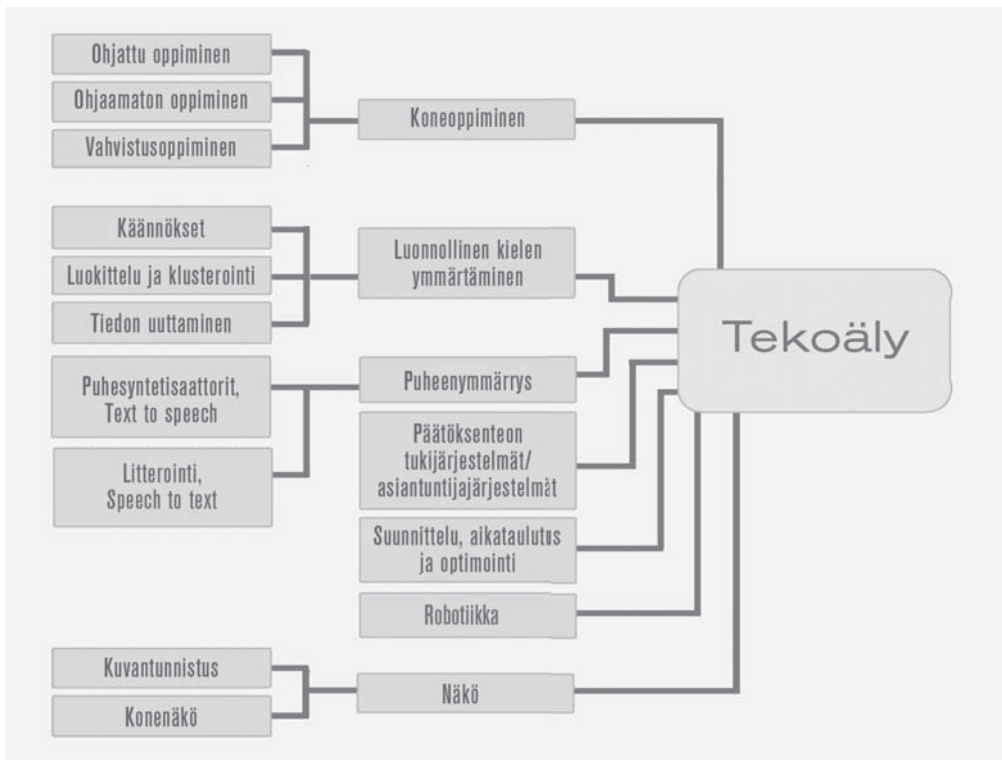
Ohjattu oppiminen
Ohjaamaton oppiminen
Vahvistusoppiminen
Koneoppiminen

Käännökset
Luokittelu ja klusterointi
Tiedon uuttaminen
Luonnollinen kielen ymmärtäminen

Tekoäly

Puhesyntetisaattorit, Text to speech
Litterointi, Speech to text
Puheenymmärrys

Päätöksenteon tukijärjestelmät/ asiantuntijajärjestelmät

Suunnittelu, aikataulutus ja optimointi

Robotiikka

Kuvantunnistus
Konenäkö
Näkö